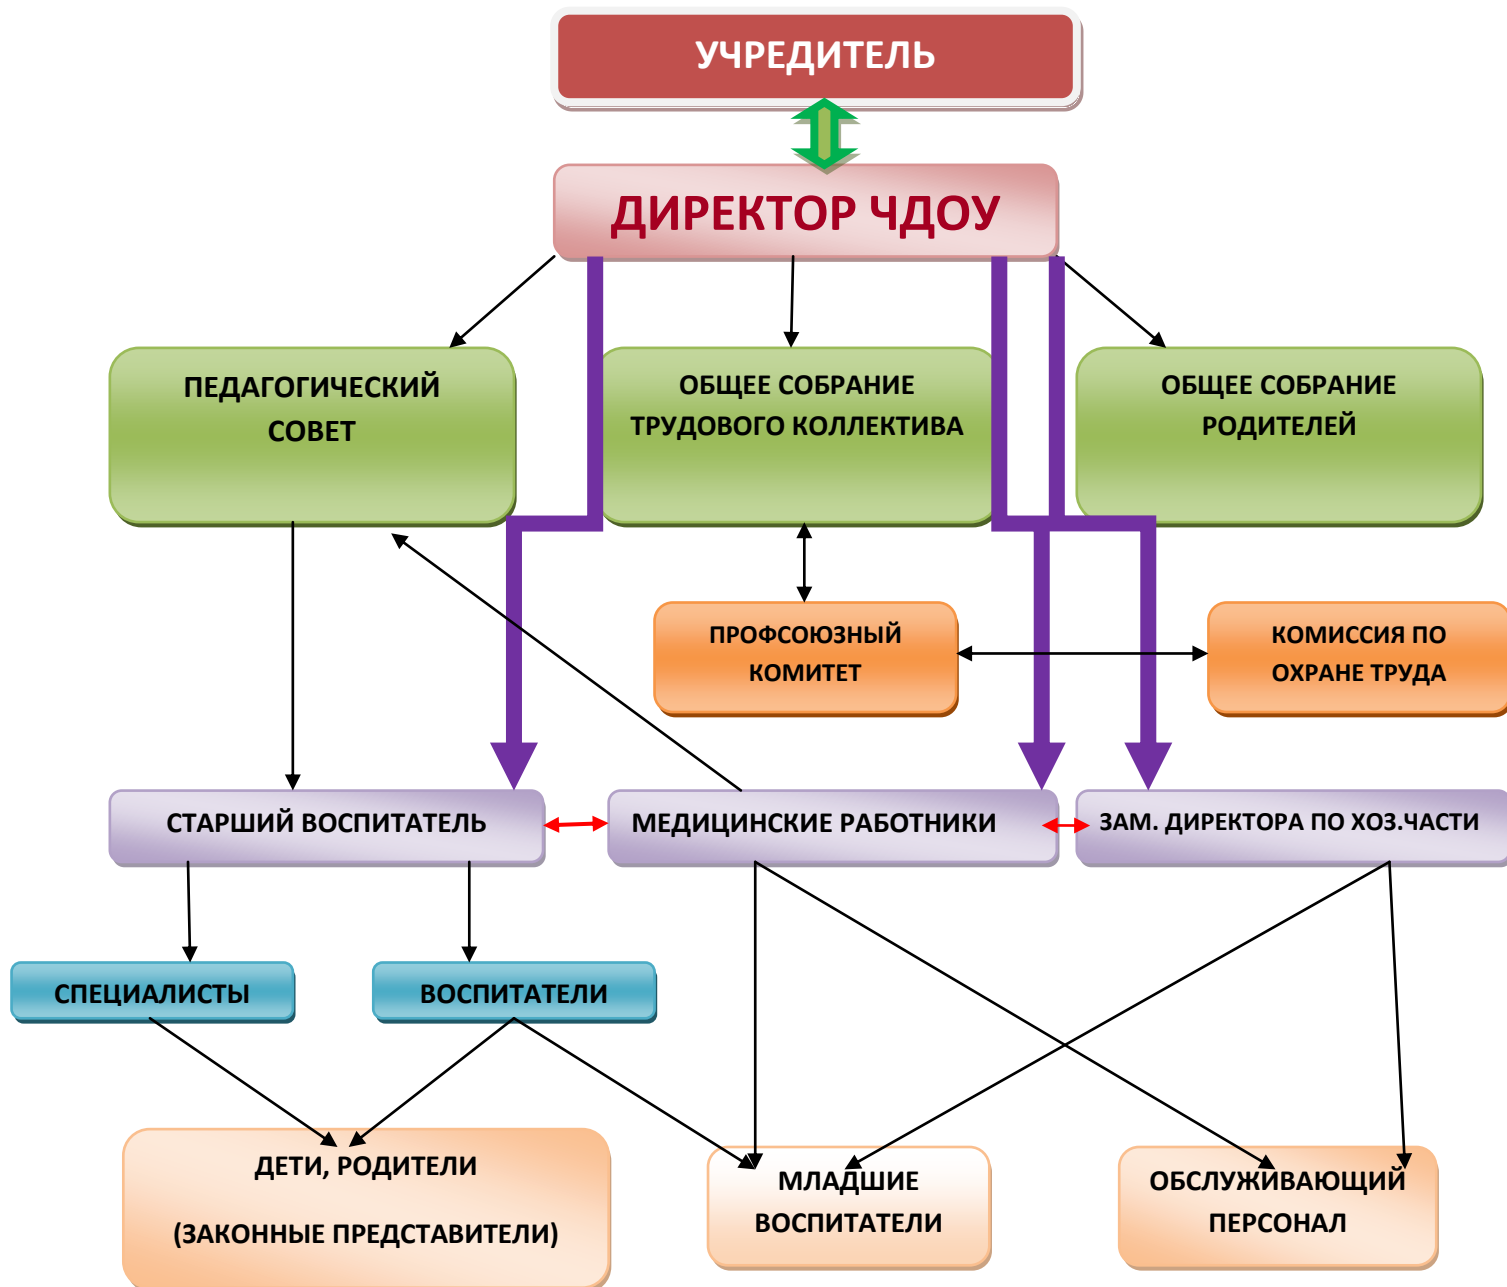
УЧРЕДИТЕЛЬ

ДИРЕКТОР ЧДОУ

ПЕДАГОГИЧЕСКИЙ СОВЕТ

ОБЩЕЕ СОБРАНИЕ ТРУДОВОГО КОЛЛЕКТИВА

ОБЩЕЕ СОБРАНИЕ РОДИТЕЛЕЙ

ПРОФСОЮЗНЫЙ КОМИТЕТ

КОМИССИЯ ПО ОХРАНЕ ТРУДА

СТАРШИЙ ВОСПИТАТЕЛЬ

МЕДИЦИНСКИЕ РАБОТНИКИ

ЗАМ. ДИРЕКТОРА ПО ХОЗ.ЧАСТИ

СПЕЦИАЛИСТЫ

ВОСПИТАТЕЛИ

ДЕТИ, РОДИТЕЛИ

(ЗАКОННЫЕ ПРЕДСТАВИТЕЛИ)

МЛАДШИЕ ВОСПИТАТЕЛИ

ОБСЛУЖИВАЮЩИЙ ПЕРСОНАЛ